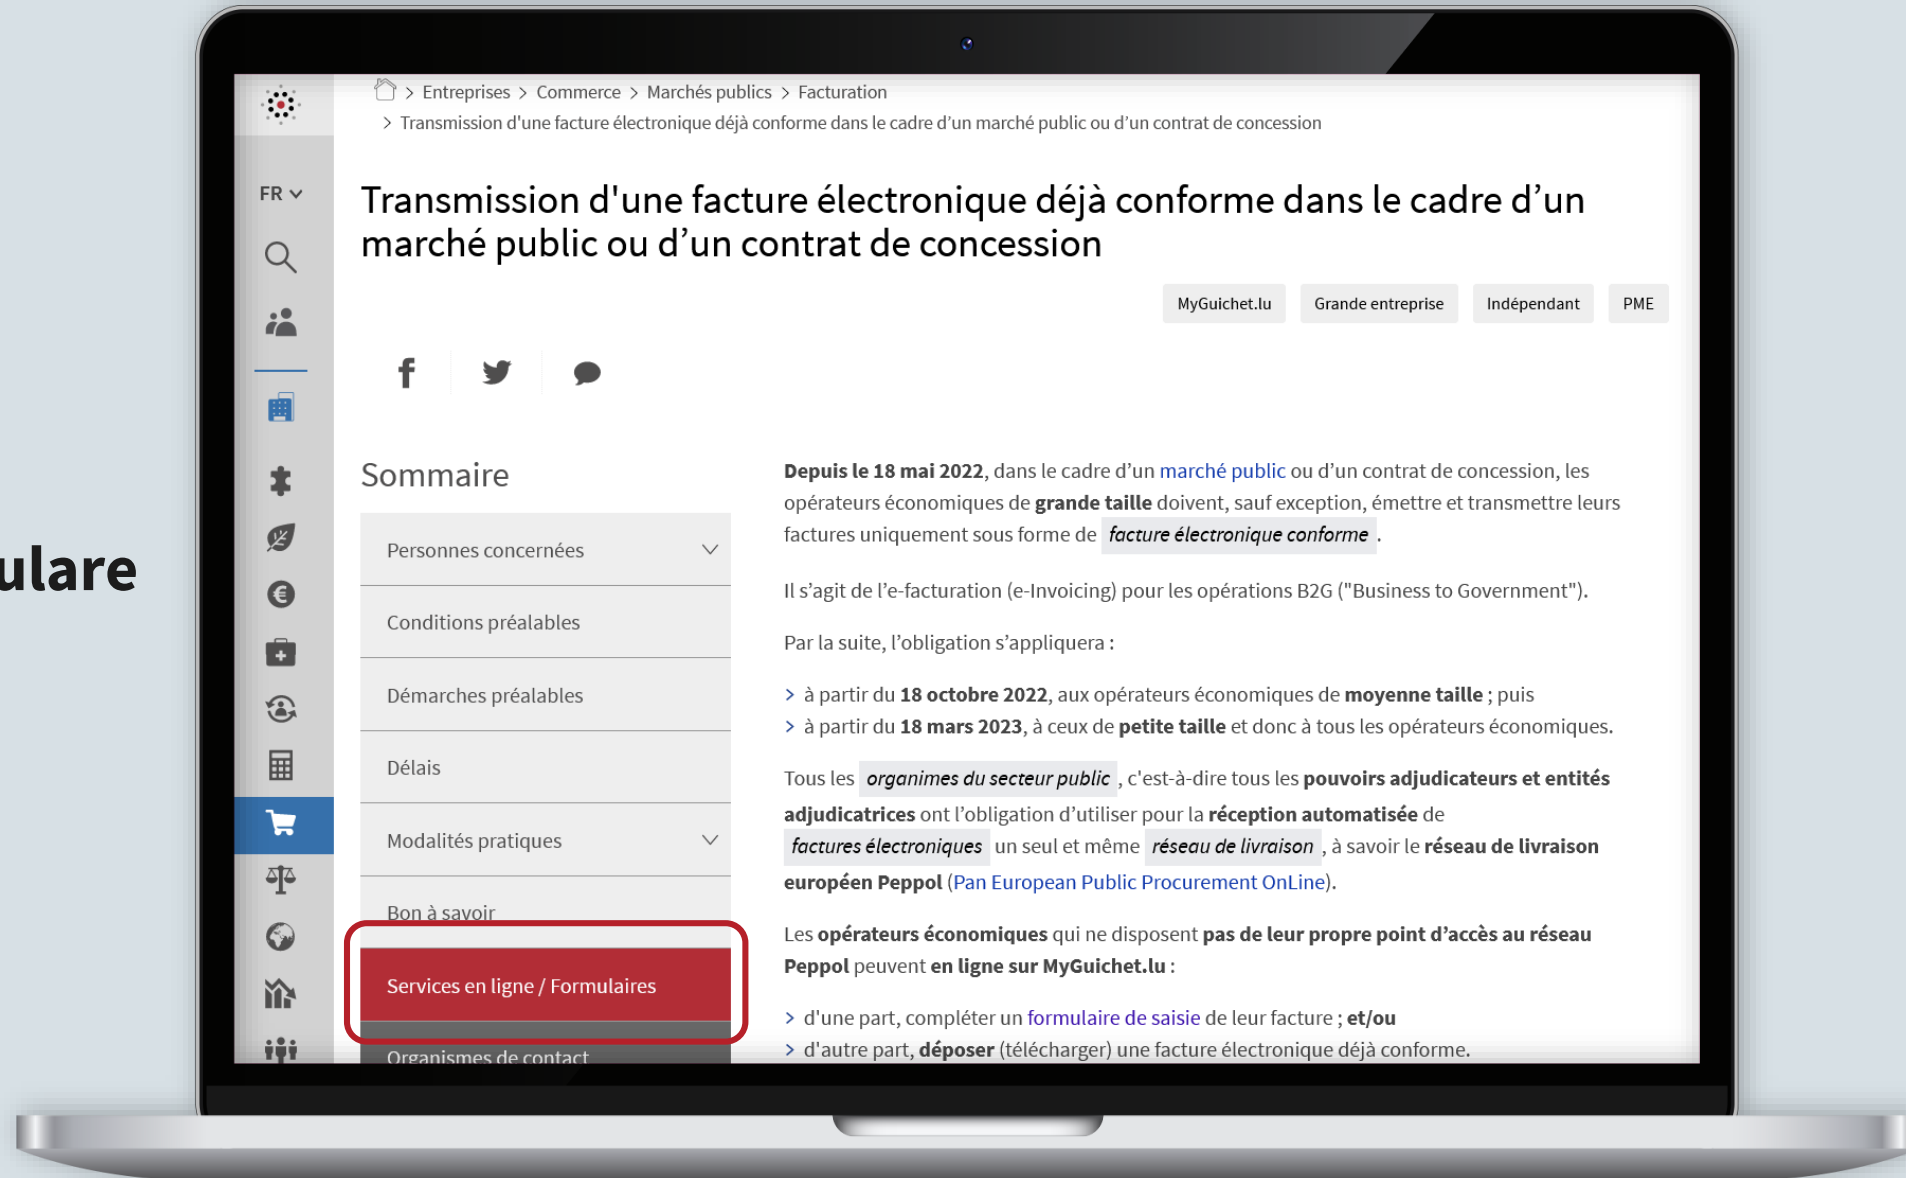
ulare

FR

> Entreprises > Commerce > Marchés publics > Facturation
> Transmission d'une facture électronique déjà conforme dans le cadre d'un marché public ou d'un contrat de concession

# Transmission d'une facture électronique déjà conforme dans le cadre d'un marché public ou d'un contrat de concession

MyGuichet.lu | Grande entreprise | Indépendant | PME

Sommaire

Personnes concernées
Conditions préalables
Démarches préalables
Délais
Modalités pratiques
Bon à savoir
Services en ligne / Formulaires
Organismes de contact

**Depuis le 18 mai 2022**, dans le cadre d'un marché public ou d'un contrat de concession, les opérateurs économiques de **grande taille** doivent, sauf exception, émettre et transmettre leurs factures uniquement sous forme de *facture électronique conforme*.

Il s'agit de l'e-facturation (e-Invoicing) pour les opérations B2G ("Business to Government").

Par la suite, l'obligation s'appliquera :

> à partir du **18 octobre 2022**, aux opérateurs économiques de **moyenne taille** ; puis
> à partir du **18 mars 2023**, à ceux de **petite taille** et donc à tous les opérateurs économiques.

Tous les *organimes du secteur public*, c'est-à-dire tous les **pouvoirs adjudicateurs et entités adjudicatrices** ont l'obligation d'utiliser pour la **réception automatisée** de *factures électroniques* un seul et même *réseau de livraison*, à savoir le **réseau de livraison européen Peppol** (Pan European Public Procurement OnLine).

Les **opérateurs économiques** qui ne disposent **pas de leur propre point d'accès au réseau Peppol** peuvent **en ligne sur MyGuichet.lu** :

> d'une part, compléter un formulaire de saisie de leur facture ; **et/ou**
> d'autre part, **déposer** (télécharger) une facture électronique déjà conforme.